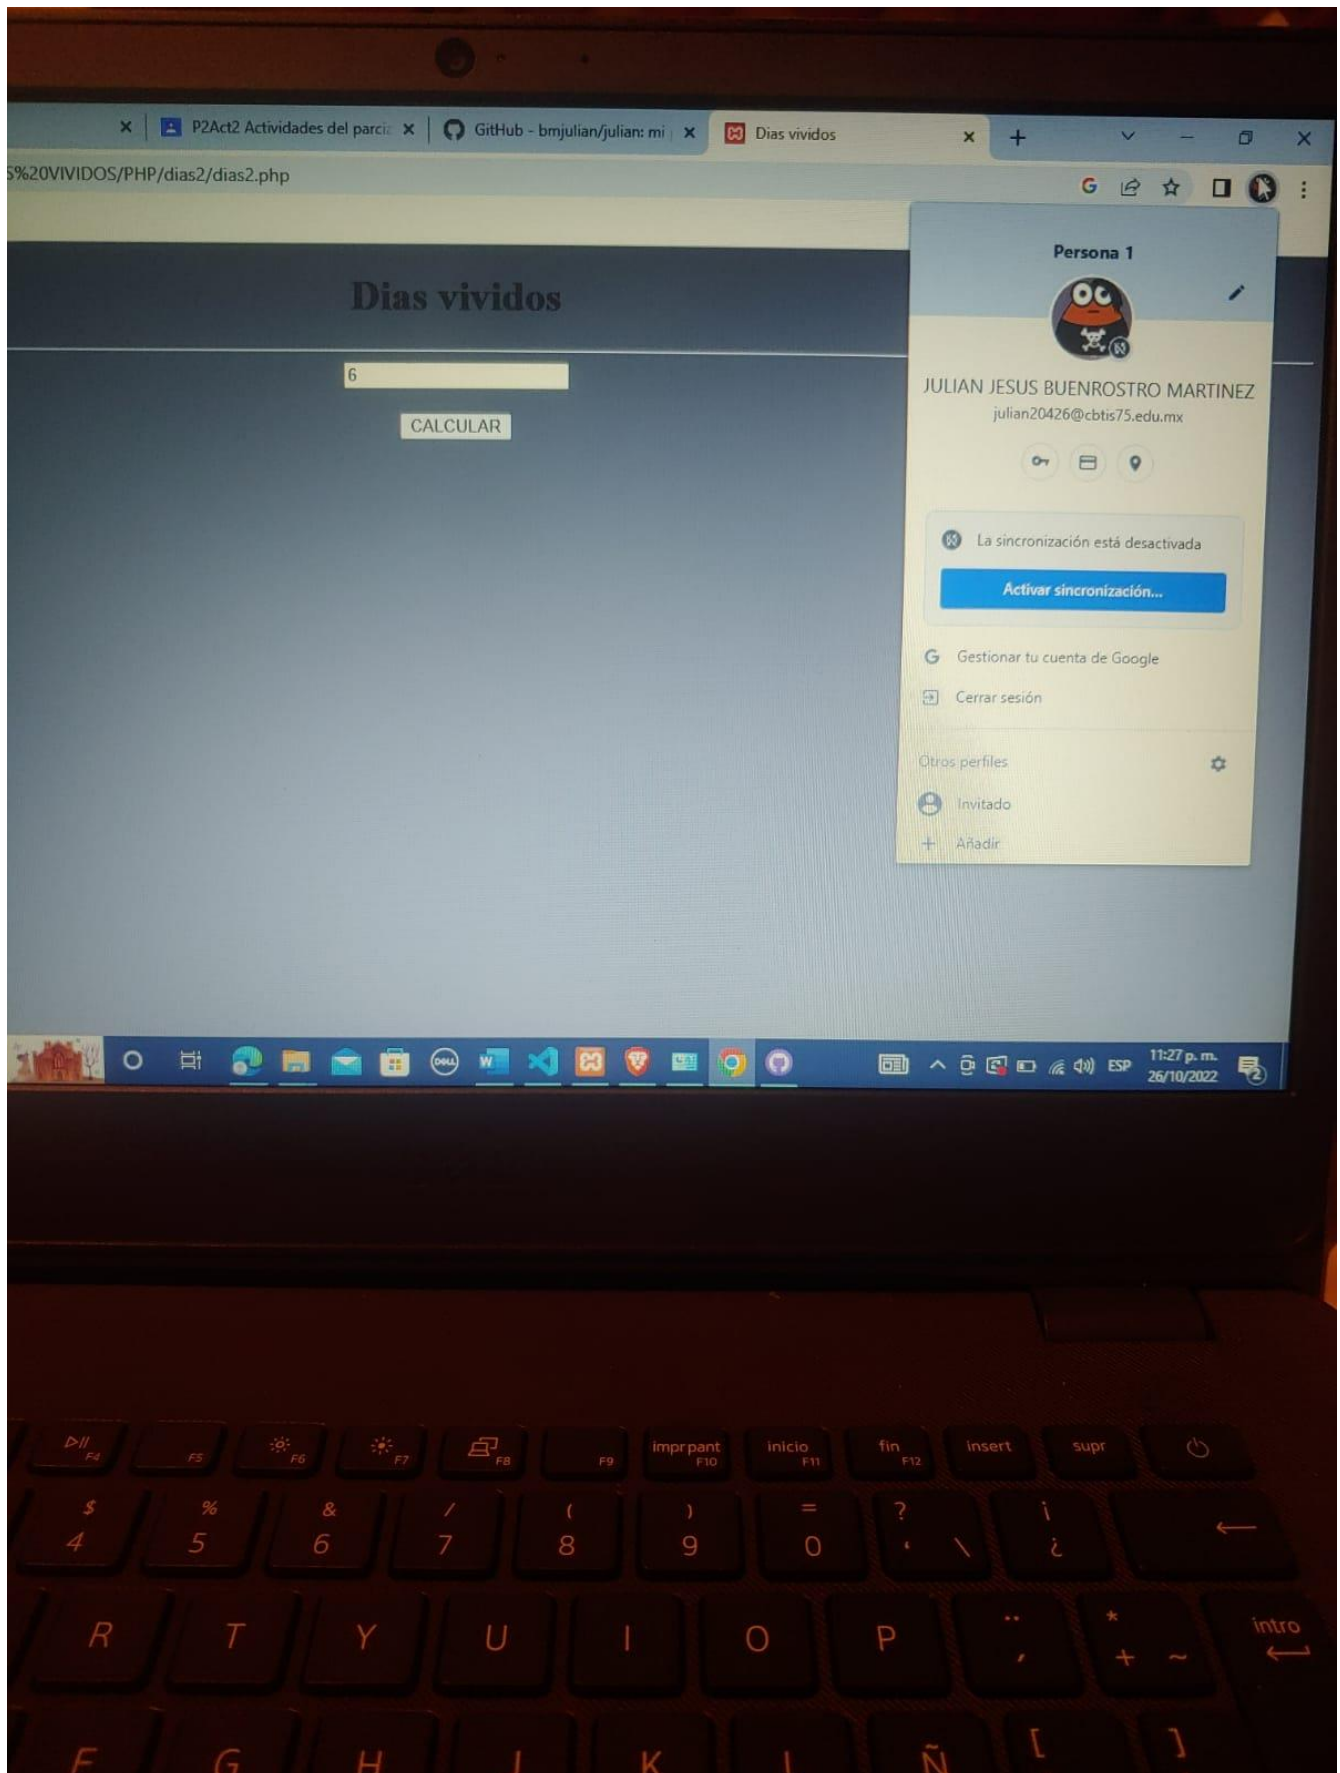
P2Act2 Actividades del parci
GitHub - bmjulian/julian: mi
Dias vividos
S%20VIVIDOS/PHP/dias2/dias2.php

Dias vividos

6

CALCULAR

Persona 1

JULIAN JESUS BUENROSTRO MARTINEZ
julian20426@cbtis75.edu.mx

La sincronización está desactivada

Activar sincronización...

Gestionar tu cuenta de Google

Cerrar sesión

Otros perfiles

Invitado

Añadir

ESP
11:27 p. m.
26/10/2022

F4 F5 F6 F7 F8 F9 impr pant F10 inicio F11 fin F12 insert supr

$ 4 % 5 & 6 / 7 ( 8 ) 9 = 0 ? ' \ ¡ ¿

R T Y U I O P * + ~ intro

F G H J K L Ñ [ ]